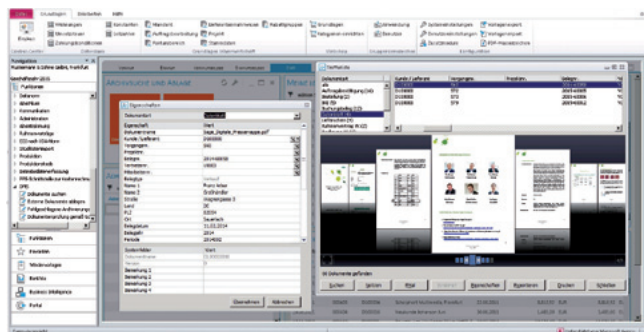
Einstellungen
Drucken
Navigation
Geschäftsjahr 2013
Funktionen
Debitoren
Kreditoren
Artikel
Kontakte
Dokumente suchen
Eigenschaften
Dokumentart
Eigenschaft
Dokumentname
Kunde/Lieferant
Vorgangsnummer
Projektnr.
Belegnr.
Name 1
Name 2
Straße
Land
PLZ
Ort
Belegdatum
Periode
Übernehmen
Abbrechen
Archivierung und Ablage
Suchen
Vorschau
Funktionen
Einkauf
Verkauf
Warenwirtschaft
Kontakte
Auswertungen
Portal
Business Intelligence
Ergebnisse
Kunde/Lieferant
Vorgangsnr.
Projektnr.
Belegnr.
30 Dokumente gefunden
Suchen
Speichern
Filter
Eigenschaften
Exportieren
Drucken
Schließen